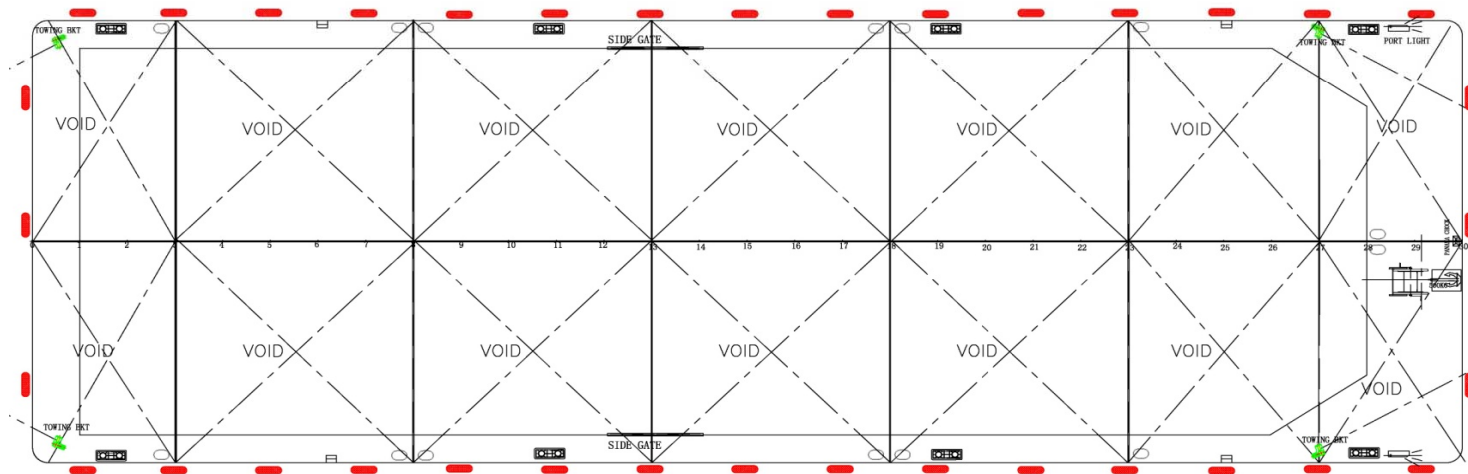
TOWING BKT

SIDE GATE

TOWING BKT

PORT LIGHT

VOID

VOID

VOID

VOID

VOID

VOID

VOID

0 1 2 3 4 5 6 7 8 9 10 11 12 13 14 15 16 17 18 19 20 21 22 23 24 25 26 27 28 29 30

PANAMA CHOCK

VOID

VOID

VOID

VOID

VOID

VOID

VOID

TOWING BKT

SIDE GATE

TOWING BKT